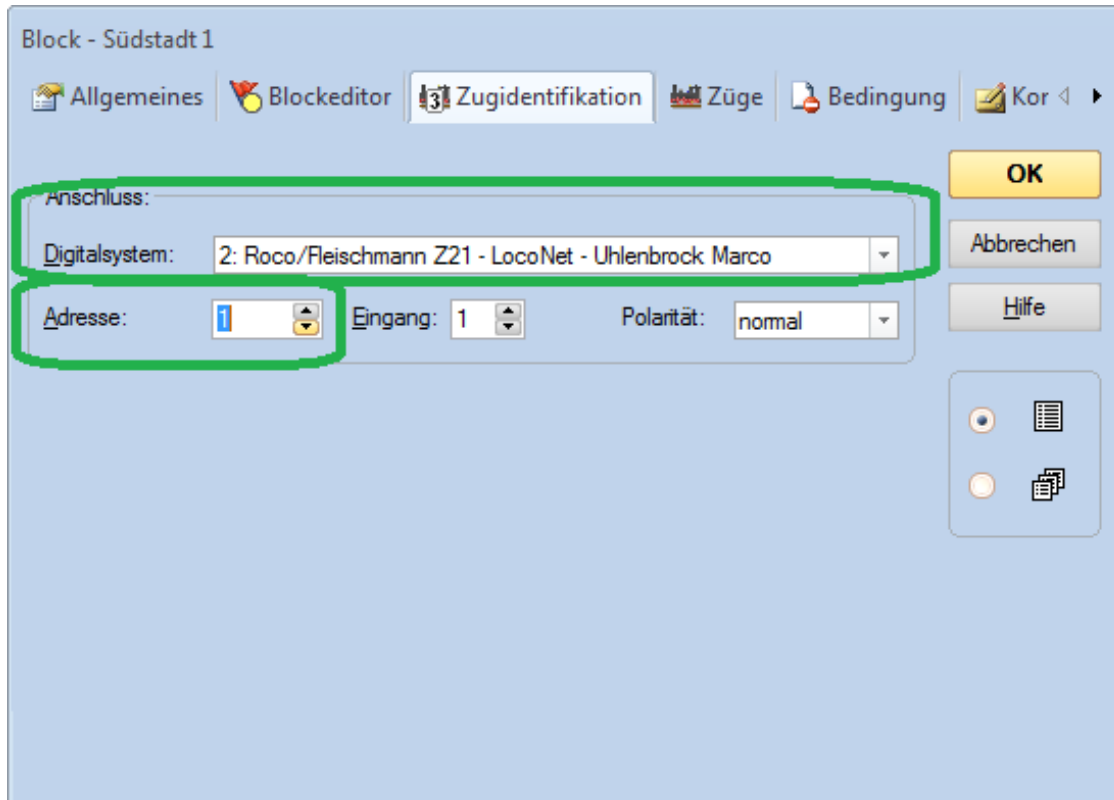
Block - Südstadt 1

Allgemeines | Blockeditor | Zugidentifikation | Züge | Bedingung | Kor

OK

Abbrechen

Hilfe

Anschluss:

Digitalsystem: 2: Roco/Fleischmann Z21 - LocoNet - Uhlenbrock Marco

Adresse: 1

Eingang: 1

Polarität: normal